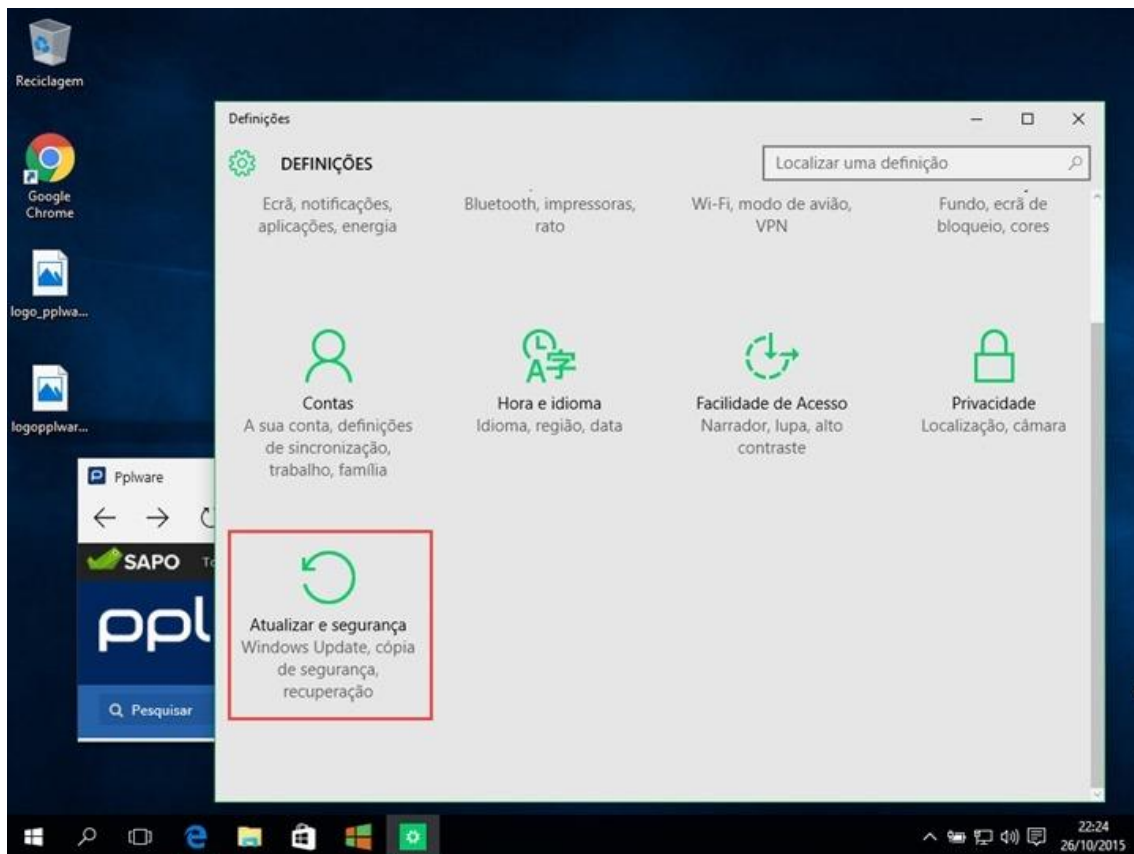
Reciclagem

Google Chrome

logo_pplwa...

logopplwar...

Pplware

SAPO

ppl

Pesquisar

Definições

DEFINIÇÕES

Localizar uma definição

Ecrã, notificações, aplicações, energia

Bluetooth, impressoras, rato

Wi-Fi, modo de avião, VPN

Fundo, ecrã de bloqueio, cores

Contas
A sua conta, definições de sincronização, trabalho, família

Hora e idioma
Idioma, região, data

Facilidade de Acesso
Narrador, lupa, alto contraste

Privacidade
Localização, câmara

Atualizar e segurança
Windows Update, cópia de segurança, recuperação

22:24
26/10/2015